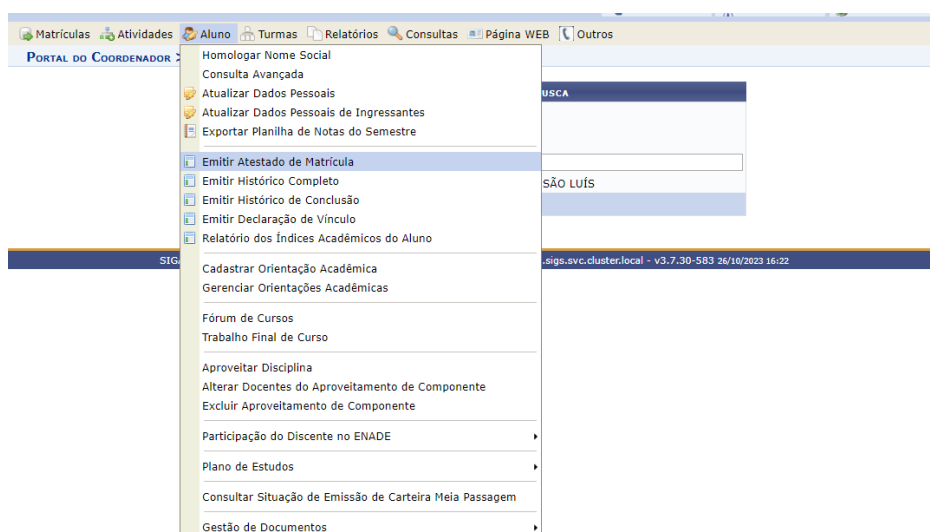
Matrículas Atividades Aluno Turmas Relatórios Consultas Página WEB Outros

PORTAL DO COORDENADOR >

Homologar Nome Social
Consulta Avançada
Atualizar Dados Pessoais
Atualizar Dados Pessoais de Ingressantes
Exportar Planilha de Notas do Semestre

Emitir Atestado de Matrícula
Emitir Histórico Completo
Emitir Histórico de Conclusão
Emitir Declaração de Vínculo
Relatório dos Índices Acadêmicos do Aluno

Cadastrar Orientação Acadêmica
Gerenciar Orientações Acadêmicas

Fórum de Cursos
Trabalho Final de Curso

Aproveitar Disciplina
Alterar Docentes do Aproveitamento de Componente
Excluir Aproveitamento de Componente

Participação do Discente no ENADE

Plano de Estudos

Consultar Situação de Emissão de Carteira Meia Passagem

Gestão de Documentos

USCA

SÃO LUÍS

SIG

.sigs.svc.cluster.local - v3.7.30-583 26/10/2023 16:22